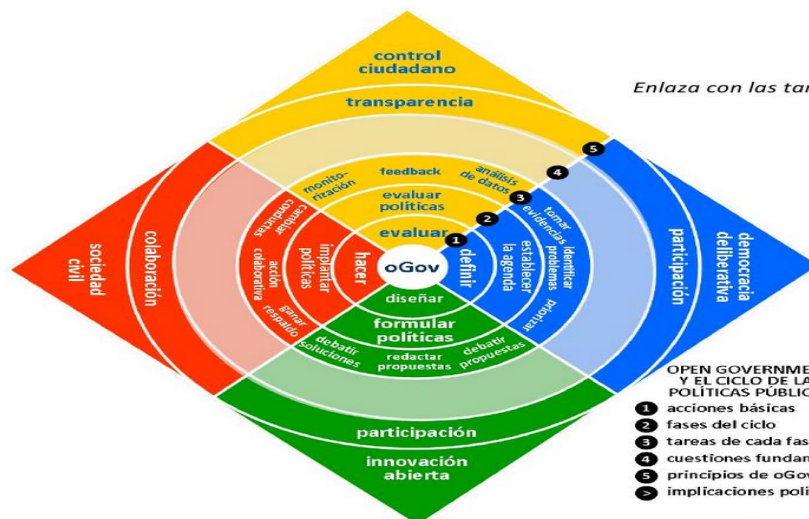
control ciudadano

transparencia

Enlaza con las tar

monito-rización

feedback

análisis de datos

evaluar políticas

evaluar

cambiar conductas

acción colaborativa

ganar respaldo

impulsar políticas

hacer

oGov

definir

establecer la agenda

tomar evidencias

identificar problemas

priorizar

diseñar

formular políticas

debatir soluciones

redactar propuestas

debatir propuestas

sociedad civil

colaboración

participación

democracia deliberativa

participación

innovación abierta

1
2
3
4
5

OPEN GOVERNME
Y EL CICLO DE LA
POLÍTICAS PÚBLIC

1 acciones básicas
2 fases del ciclo
3 tareas de cada fas
4 cuestiones fundan
5 principios de oGov
> implicaciones poli